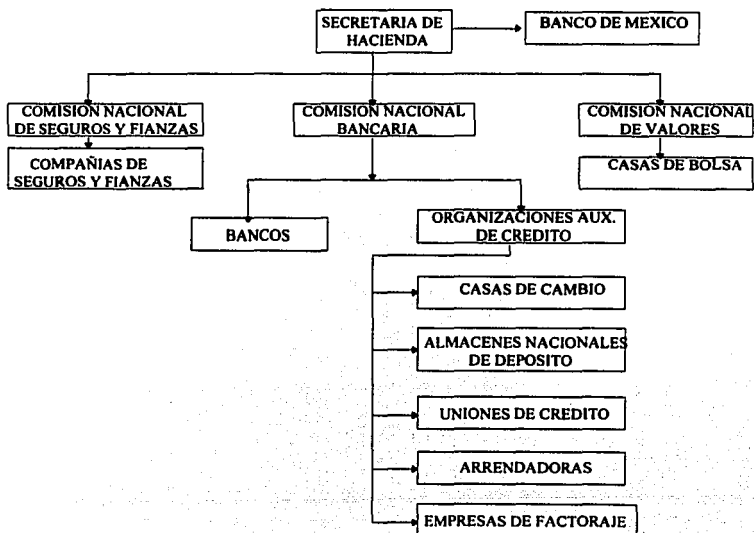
SECRETARIA DE HACIENDA

BANCO DE MEXICO

COMISION NACIONAL DE SEGUROS Y FIANZAS

COMPAÑIAS DE SEGUROS Y FIANZAS

COMISION NACIONAL BANCARIA

COMISION NACIONAL DE VALORES

CASAS DE BOLSA

BANCOS

ORGANIZACIONES AUX. DE CREDITO

CASAS DE CAMBIO

ALMACENES NACIONALES DE DEPOSITO

UNIONES DE CREDITO

ARRENDADORAS

EMPRESAS DE FACTORAJE